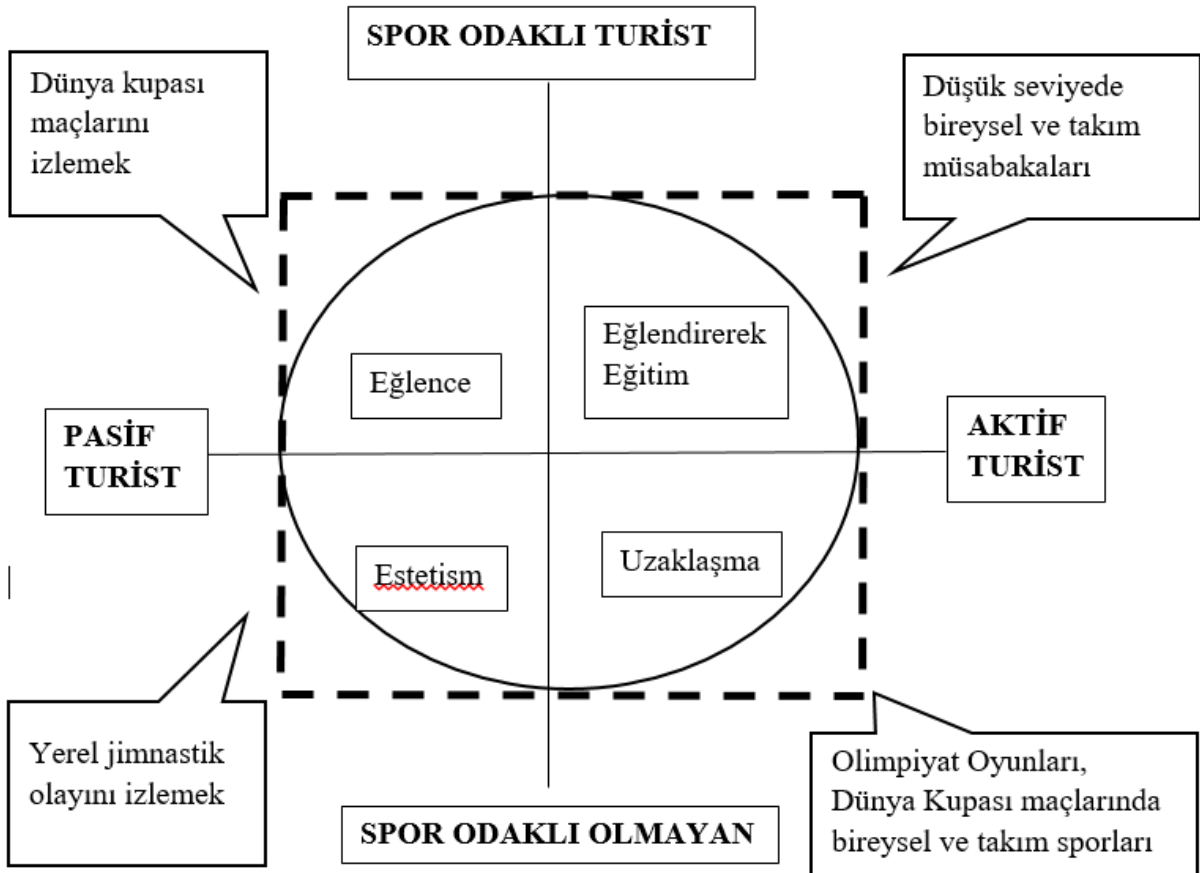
SPOR ODAKLI TURİST

Dünya kupası maçlarını izlemek

Düşük seviyede bireysel ve takım müsabakaları

Eğlence

Eğlendirerek Eğitim

PASİF TURİST

AKTİF TURİST

Estetism

Uzaklaşma

Yerel jimnastik olayını izlemek

Olimpiyat Oyunları, Dünya Kupası maçlarında bireysel ve takım sporları

SPOR ODAKLI OLMAYAN